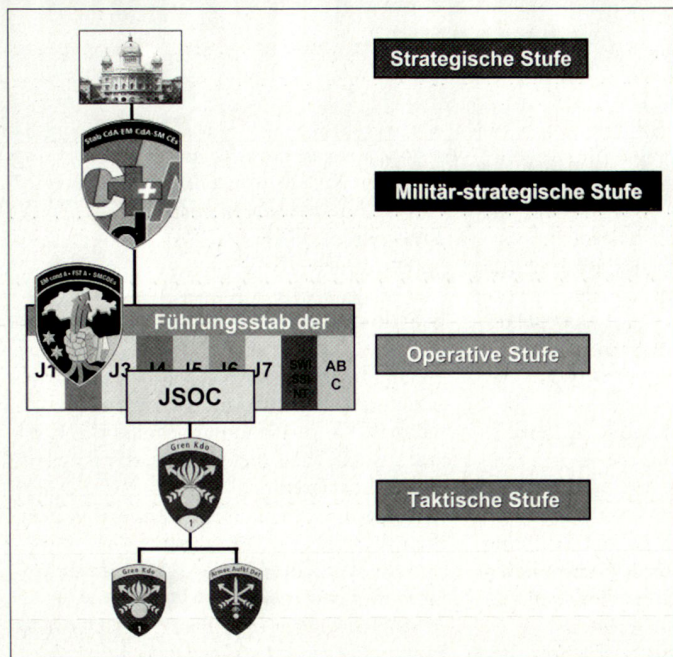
Strategische Stufe

Stab CdA·EM CdA·SM CEs

C+A
d

Militär-strategische Stufe

EM cond A · FSt A · SMCOFA

Führungsstab der

J1 J3 J4 J5 J6 J7 SWI BSN NT AB C

Operative Stufe

JSOC

Gren Kdo

1

Taktische Stufe

Gren Kdo

1

Armee Aufkl Det